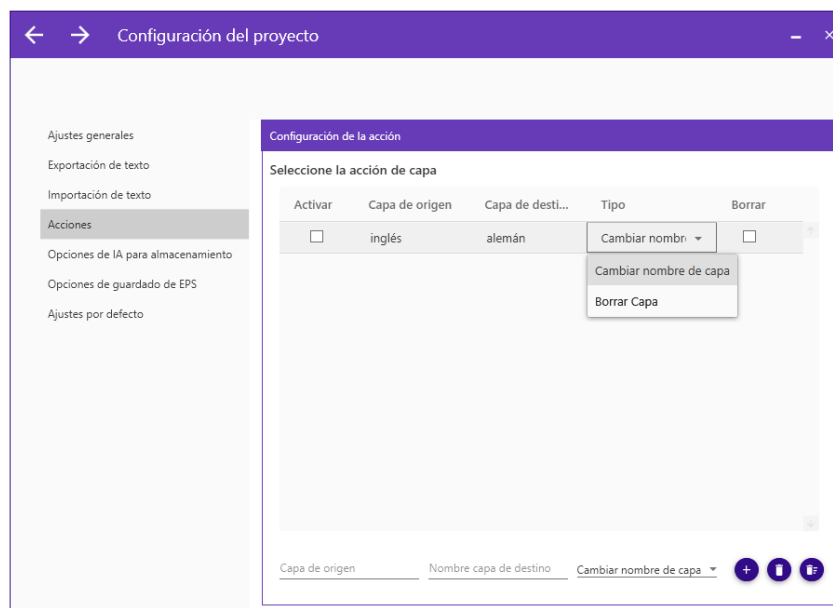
Configuración del proyecto

Ajustes generales
Exportación de texto
Importación de texto
Acciones
Opciones de IA para almacenamiento
Opciones de guardado de EPS
Ajustes por defecto

Configuración de la acción

Seleccione la acción de capa

| Activar | Capa de origen | Capa de desti... | Tipo | Borrar |
|---|---|---|---|---|
| ☐ | inglés | alemán | Cambiar nombr | ☐ |

Cambiar nombre de capa
Borrar Capa

Capa de origen
Nombre capa de destino
Cambiar nombre de capa